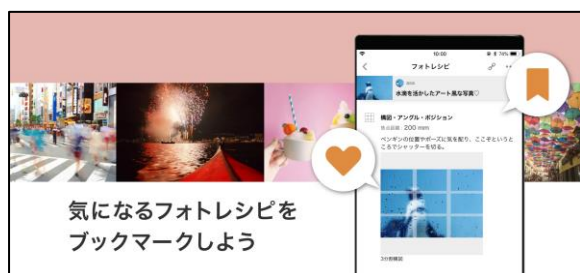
10:00

フォトレシピ

水滴を活かしたアート風な写真

構図・アングル・ポジション

焦点距離：200 mm

ペンギンの位置やポーズに気を配り、ここぞというところでシャッターを切る。

3分割構図

気になるフォトレシピを
ブックマークしよう